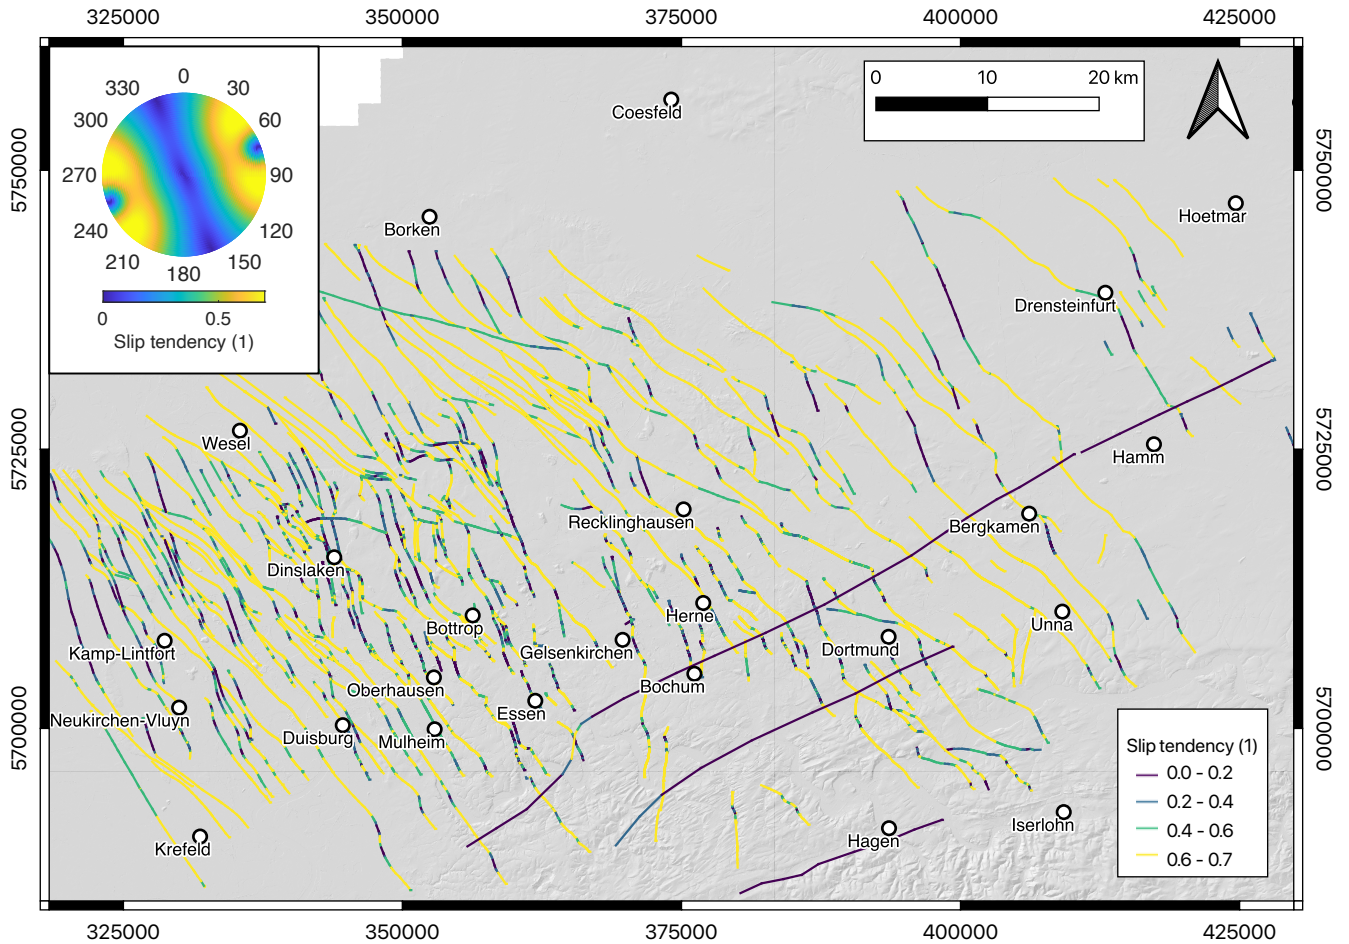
325000
350000
375000
400000
425000

330
0
30
300
60
270
90
240
120
210
180
150
0
0.5
Slip tendency (1)

0
10
20 km

5750000
5725000
5700000

Coesfeld
Borken
Hoetmar
Drensteinfurt
Wesel
Hamm
Recklinghausen
Bergkamen
Dinslaken
Herne
Unna
Bottrop
Kamp-Lintfort
Gelsenkirchen
Dortmund
Oberhausen
Bochum
Neukirchen-Vluyn
Essen
Duisburg
Mulheim
Iserlohn
Hagen
Krefeld

Slip tendency (1)
0.0 - 0.2
0.2 - 0.4
0.4 - 0.6
0.6 - 0.7

325000
350000
375000
400000
425000